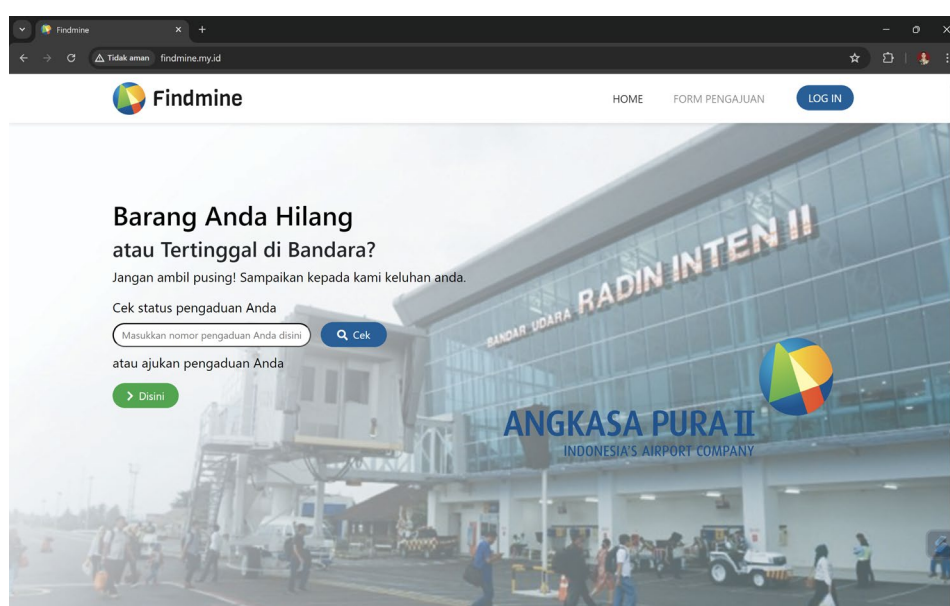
Findmine
Tidak aman findmine.my.id

Findmine
HOME FORM PENGAJUAN LOG IN

Barang Anda Hilang
atau Tertinggal di Bandara?
Jangan ambil pusing! Sampaikan kepada kami keluhan anda.

Cek status pengaduan Anda
Masukkan nomor pengaduan Anda disini
Cek
atau ajukan pengaduan Anda
Disini

BANDAR UDARA RADIN INTEN II
ANGKASA PURA II
INDONESIA'S AIRPORT COMPANY